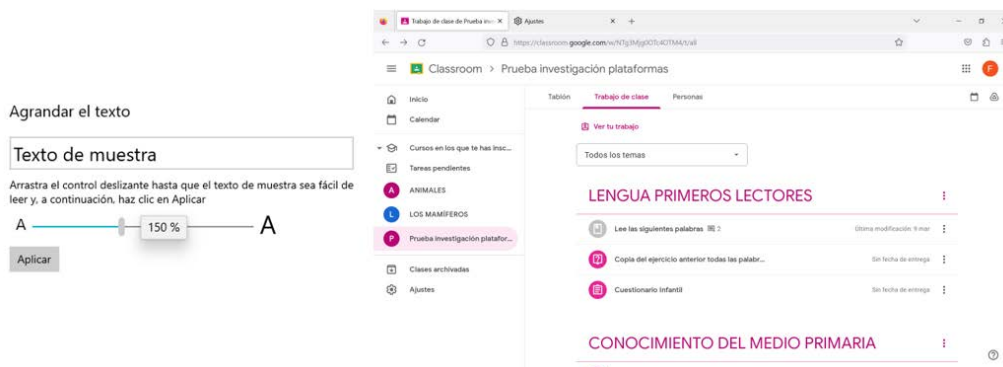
Agrandar el texto

Texto de muestra

Arrastra el control deslizante hasta que el texto de muestra sea fácil de leer y, a continuación, haz clic en Aplicar

A 150 % A

Aplicar

Trabajo de clase de Prueba inv ×
Ajustes
× +

https://classroom.google.com/w/NTg3Mjg0OTc4OTM4/t/all

Classroom > Prueba investigación plataformas

F

Inicio
Calendar
Cursos en los que te has insc...
Tareas pendientes
A ANIMALES
L LOS MAMÍFEROS
P Prueba investigación platafor...
Clases archivadas
Ajustes

Tablón
Trabajo de clase
Personas

Ver tu trabajo

Todos los temas

LENGUA PRIMEROS LECTORES

Lee las siguientes palabras 2
Última modificación: 9 mar

Copia del ejercicio anterior todas las palabr...
Sin fecha de entrega

Cuestionario Infantil
Sin fecha de entrega

CONOCIMIENTO DEL MEDIO PRIMARIA